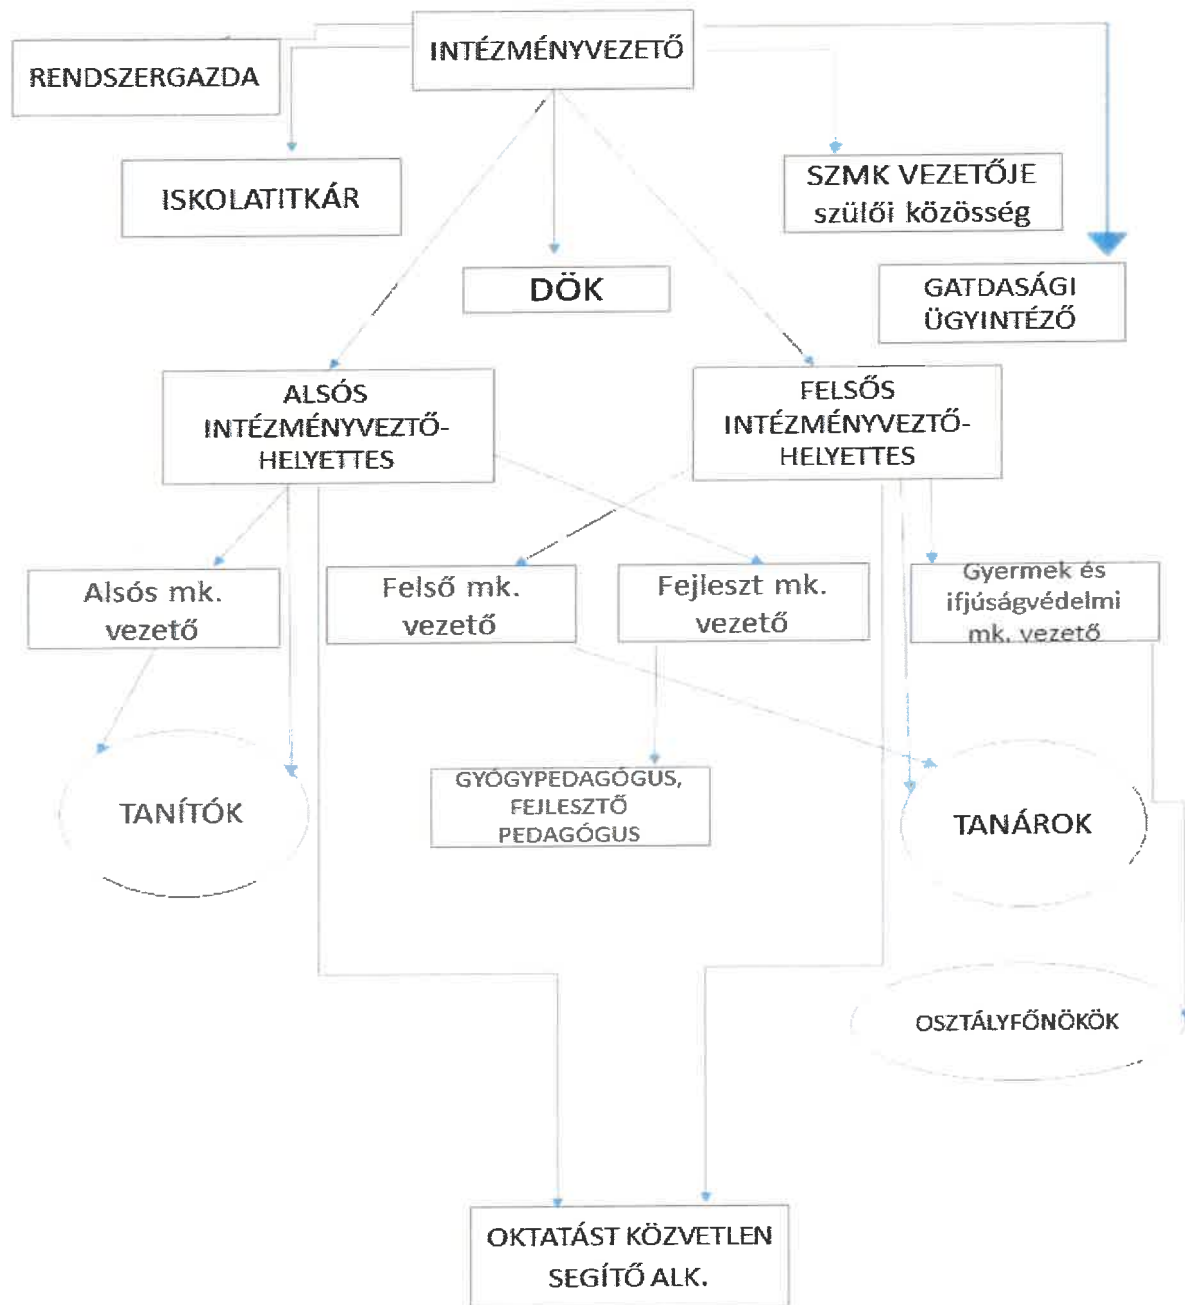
INTÉZMÉNYVEZETŐ

RENDSZERGAZDA

ISKOLATITKÁR

SZMK VEZETŐJE
szülői közösség

DÖK

GATDASÁGI ÜGYINTÉZŐ

ALSÓS INTÉZMÉNYVEZTŐ-HELYETTES

FELSŐS INTÉZMÉNYVEZTŐ-HELYETTES

Alsós mk. vezető

Felső mk. vezető

Fejleszt mk. vezető

Gyermek és ifjúságvédelmi mk. vezető

TANÍTÓK

GYÓGYPEDAGÓGUS, FEJLESZTŐ PEDAGÓGUS

TANÁROK

OSZTÁLYFŐNÖKÖK

OKTATÁST KÖZVETLEN SEGÍTŐ ALK.